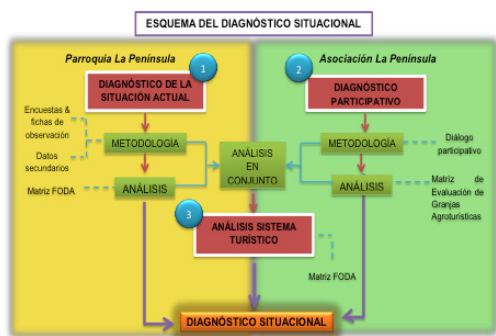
ESQUEMA DEL DIAGNÓSTICO SITUACIONAL

Parroquia La Península

1

DIAGNÓSTICO DE LA SITUACIÓN ACTUAL

Encuestas & fichas de observación

Datos secundarios

METODOLOGÍA

Matriz FODA

ANÁLISIS

Asociación La Península

2

DIAGNÓSTICO PARTICIPATIVO

METODOLOGÍA

Diálogo participativo

ANÁLISIS

Matriz de Evaluación de Granjas Agroturísticas

ANÁLISIS EN CONJUNTO

3

ANÁLISIS SISTEMA TURÍSTICO

Matriz FODA

DIAGNÓSTICO SITUACIONAL